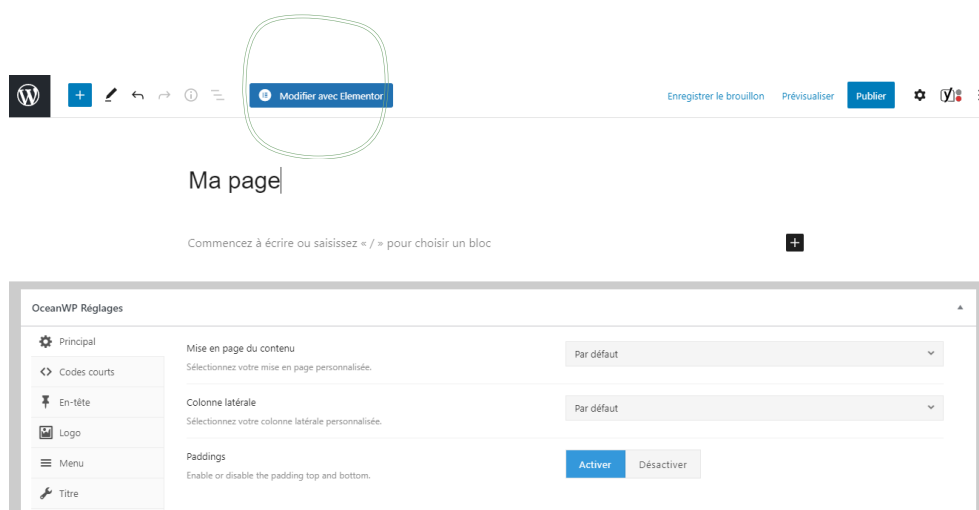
Modifier avec Elementor

Enregistrer le brouillon Prévisualiser Publier

Ma page

Commencez à écrire ou saisissez « / » pour choisir un bloc

OceanWP Réglages

Principal
Codes courts
En-tête
Logo
Menu
Titre

Mise en page du contenu
Sélectionnez votre mise en page personnalisée.
Par défaut

Colonne latérale
Sélectionnez votre colonne latérale personnalisée.
Par défaut

Paddings
Enable or disable the padding top and bottom.
Activer Désactiver